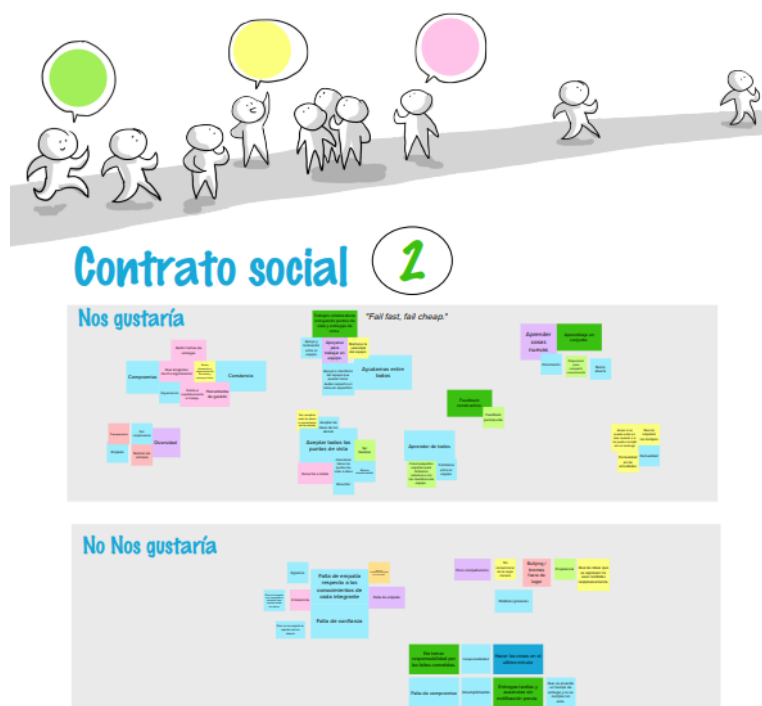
Contrato social 2

Nos gustaría

"Fail fast, fail cheap."

Compromiso

Coherencia

Ayudarnos entre todos

Aprender cosas nuevas

Aprendizaje en conjunto

Diversidad

Aceptar todos los puntos de vista

Aprender de todos

Feedback constructivo

No Nos gustaría

Falta de empatía respecto a los conocimientos de cada integrante

Falta de confianza

Bullying / bromas fuera de lugar

Falta de compromiso

Entregas tardías y reuniones sin notificación previa